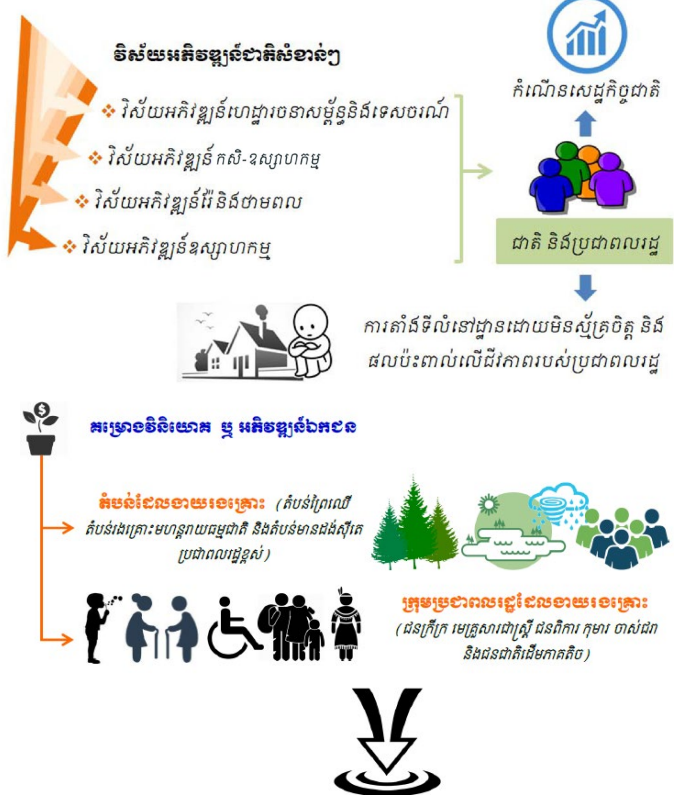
វិស័យអភិវឌ្ឍន៍ជាតិសំខាន់ៗ

❖ វិស័យអភិវឌ្ឍន៍ហេដ្ឋារចនាសម្ព័ន្ធនិងទេសចរណ៍

❖ វិស័យអភិវឌ្ឍន៍កសិ-ឧស្សាហកម្ម

❖ វិស័យអភិវឌ្ឍន៍រ៉ែនិងថាមពល

❖ វិស័យអភិវឌ្ឍន៍ឧស្សាហកម្ម

កំណើនសេដ្ឋកិច្ចជាតិ

ជាតិ និងប្រជាពលរដ្ឋ

ការតាំងទីលំនៅថ្មីដោយមិនស្ម័គ្រចិត្ត និងផលប៉ះពាល់លើជីវភាពរបស់ប្រជាពលរដ្ឋ

គម្រោងវិនិយោគ ឬ អភិវឌ្ឍន៍ឯកជន

តំបន់ដែលងាយរងគ្រោះ (តំបន់ព្រៃឈើ តំបន់រងគ្រោះមហន្តរាយធម្មជាតិ និងតំបន់មានដង់ស៊ីតេប្រជាពលរដ្ឋខ្ពស់)

ក្រុមប្រជាពលរដ្ឋដែលងាយរងគ្រោះ (ជនក្រីក្រ មេគ្រួសារជាស្ត្រី ជនពិការ កុមារ ចាស់ជរា និងជនជាតិដើមភាគតិច)